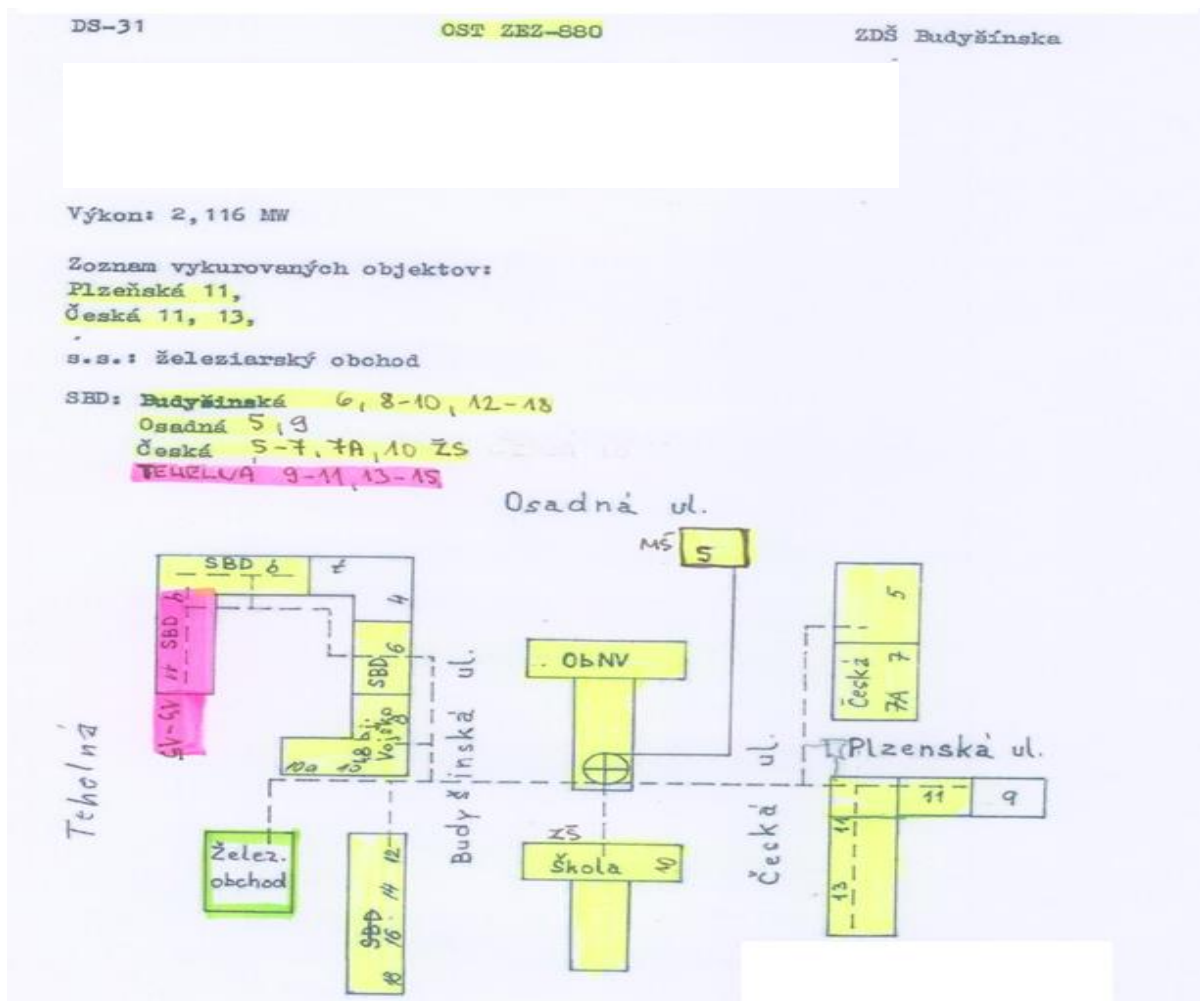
DS-31

OST ZEZ-880

ZDŠ Budyšínska

Výkon: 2,116 MW

Zoznam vykurovaných objektov:
Plzeňská 11,
Česká 11, 13,

s.s.: železiarský obchod

SBD: Budyšinská 6, 8-10, 12-18
Osadná 5, 9
Česká 5-7, 7A, 10 ZS
TEHELNÁ 9-11, 13-15

Osadná ul.

MŠ 5

SBD 6

4

SBD 6

11 SBD

SV-GV

SBD 6

ObNV

Česká 5

7

7A

Plzenská ul.

Tehelná

10a

8 b. Vojsko

Budyšínská ul.

Česká ul.

11

9

11

13

Želez. obchod

12

14

SBD 16

18

ZŠ

Škola 10